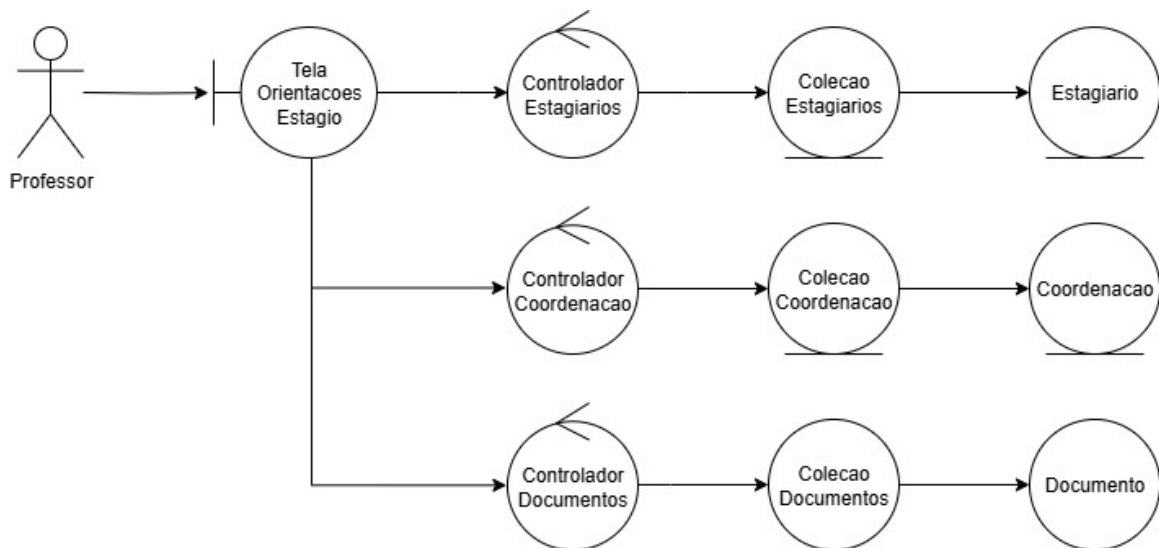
Professor

Tela Orientacoes Estagio

Controlador Estagiarios

Colecao Estagiarios

Estagiario

Controlador Coordenacao

Colecao Coordenacao

Coordenacao

Controlador Documentos

Colecao Documentos

Documento